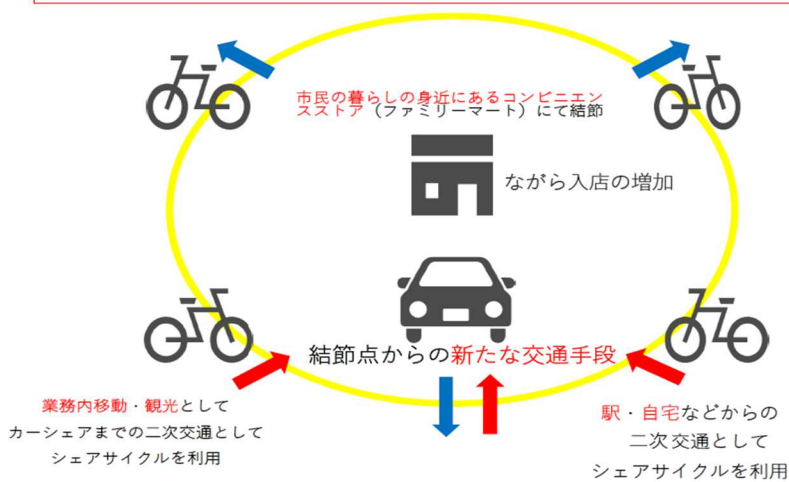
市民の暮らしの身近にあるコンビニエンスストア（ファミリーマート）にて結節

ながら入店の増加

結節点からの新たな交通手段

業務内移動・観光として
カーシェアまでの二次交通として
シェアサイクルを利用

駅・自宅などからの
二次交通として
シェアサイクルを利用